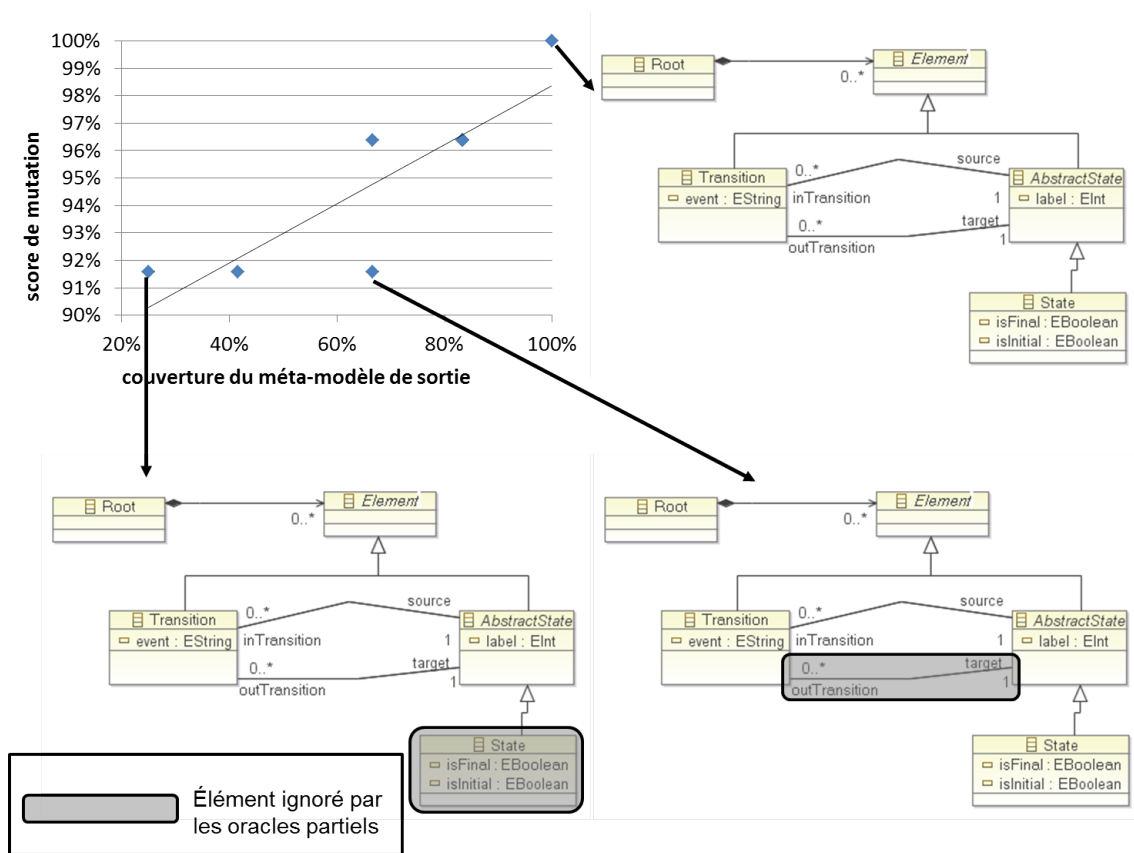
100%
99%
98%
97%
96%
95%
94%
93%
92%
91%
90%

score de mutation

20% 40% 60% 80% 100%

couverture du méta-modèle de sortie

Root
0..*
Element
Transition
event : EString
0..*
inTransition
source
1
AbstractState
label : EInt
0..*
outTransition
target
1
State
isFinal : EBoolean
isInitial : EBoolean

Root
0..*
Element
Transition
event : EString
0..*
inTransition
source
1
AbstractState
label : EInt
0..*
outTransition
target
1
State
isFinal : EBoolean
isInitial : EBoolean

Root
0..*
Element
Transition
event : EString
0..*
inTransition
source
1
AbstractState
label : EInt
0..*
outTransition
target
1
State
isFinal : EBoolean
isInitial : EBoolean

Élément ignoré par les oracles partiels